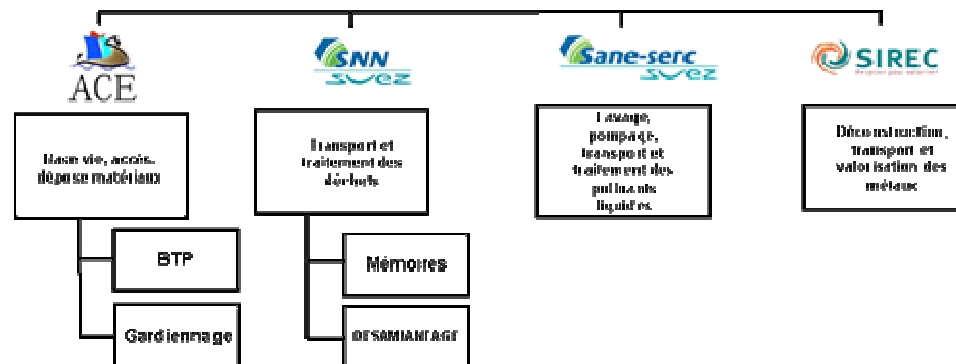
ACE

Base vie, accès, dépose matériaux

BTP

Gardiennage

SNN
SUEZ

Transport et traitement des déchets

Mémoires

DESAMIANTAGE

Sane-serc
SUEZ

Lavage, pompage, transport et traitement des polluants liquides

SIREC
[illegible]

Déconstruction, transport et valorisation des métaux